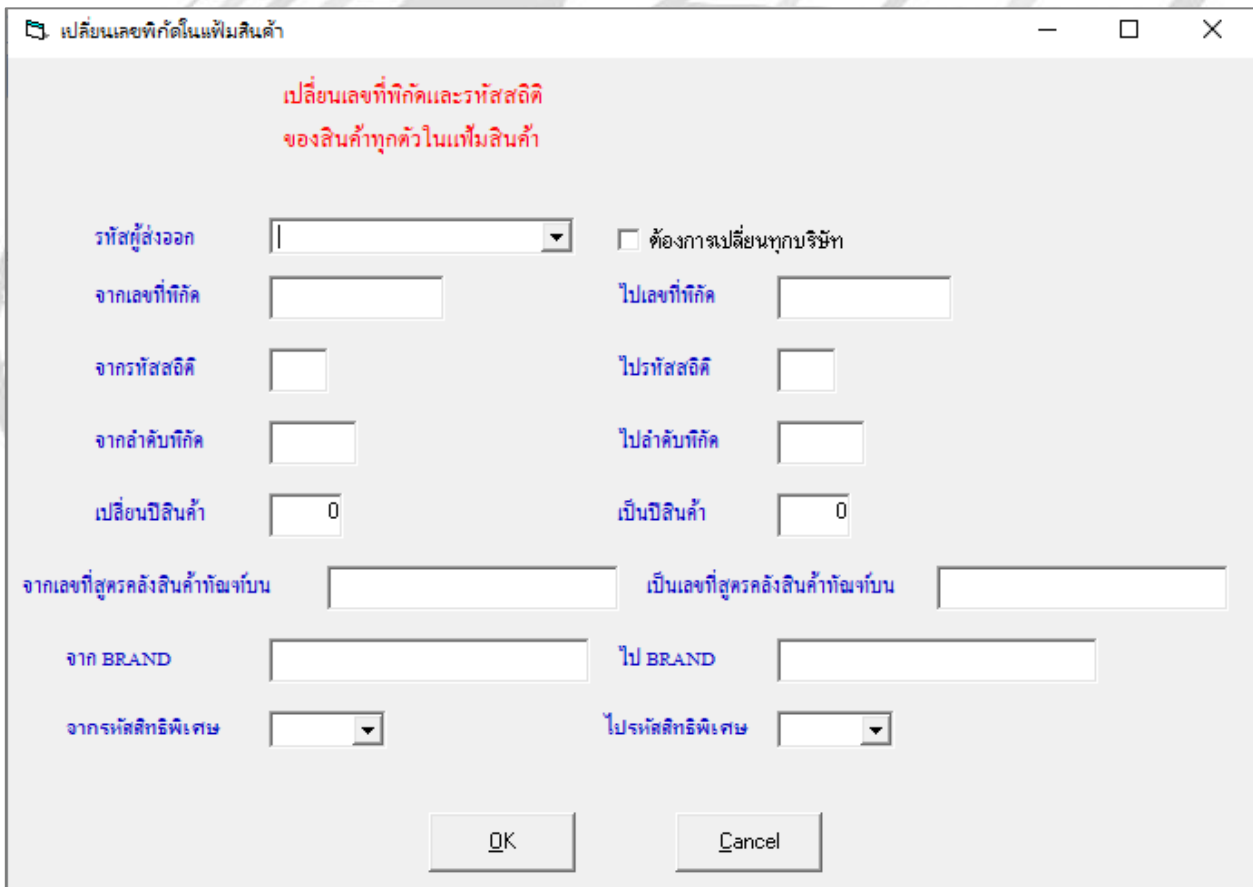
เปลี่ยนเลขพิกัดในแฟ้มสินค้า

เปลี่ยนเลขที่พิกัดและรหัสสถิติ
ของสินค้าทุกตัวในแฟ้มสินค้า

รหัสผู้ส่งออก
ต้องการเปลี่ยนทุกบริษัท
จากเลขที่พิกัด
ไปเลขที่พิกัด
จากรหัสสถิติ
ไปรหัสสถิติ
จากลำดับพิกัด
ไปลำดับพิกัด
เปลี่ยนปีสินค้า 0
เป็นปีสินค้า 0
จากเลขที่สูตรคลังสินค้าทัณฑ์บน
เป็นเลขที่สูตรคลังสินค้าทัณฑ์บน
จาก BRAND
ไป BRAND
จากรหัสสิทธิพิเศษ
ไปรหัสสิทธิพิเศษ

OK
Cancel